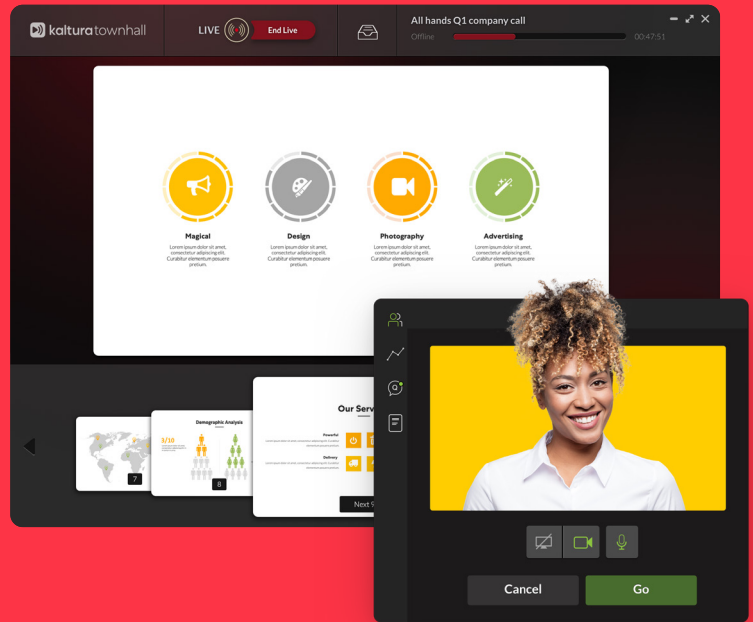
kaltura townhall

LIVE End Live

All hands Q1 company call

Offline 00:47:51

Magical
Lorem ipsum dolor sit amet, consectetur adipiscing elit. Curabitur dictum posuere pretium.

Design
Lorem ipsum dolor sit amet, consectetur adipiscing elit. Curabitur dictum posuere pretium.

Photography
Lorem ipsum dolor sit amet, consectetur adipiscing elit. Curabitur dictum posuere pretium.

Advertising
Lorem ipsum dolor sit amet, consectetur adipiscing elit. Curabitur dictum posuere pretium.

7

Demographic Analysis
3/10
8

Our Serv
Powerful
Delivery
Next S

Cancel

Go